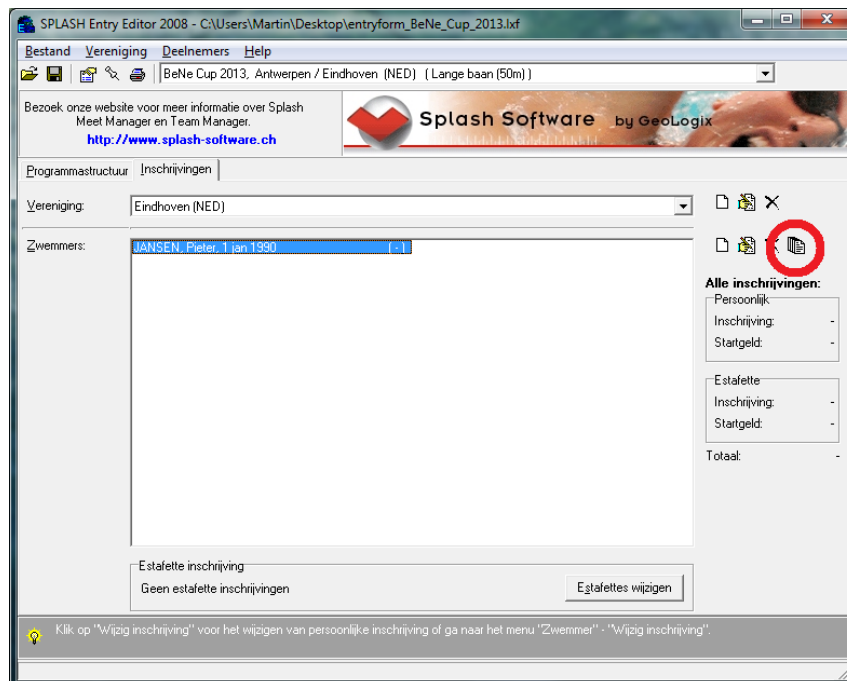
SPLASH Entry Editor 2008 - C:\Users\Martin\Desktop\entryform_BeNe_Cup_2013.lxf

Bestand Vereniging Deelnemers Help

BeNe Cup 2013, Antwerpen / Eindhoven (NED) ( Lange baan (50m) )

Bezoek onze website voor meer informatie over Splash Meet Manager en Team Manager.
http://www.splash-software.ch

Splash Software by GeoLogix

Programmastructuur Inschrijvingen

Vereniging: Eindhoven (NED)

Zwemmers: JANSEN, Pieter, 1 jan 1990 ( - )

Alle inschrijvingen:
Persoonlijk
Inschrijving: -
Startgeld: -

Estafette
Inschrijving: -
Startgeld: -

Totaal: -

Estafette inschrijving
Geen estafette inschrijvingen
Estafettes wijzigen

Klik op "Wijzig inschrijving" voor het wijzigen van persoonlijke inschrijving of ga naar het menu "Zwemmer" - "Wijzig inschrijving".